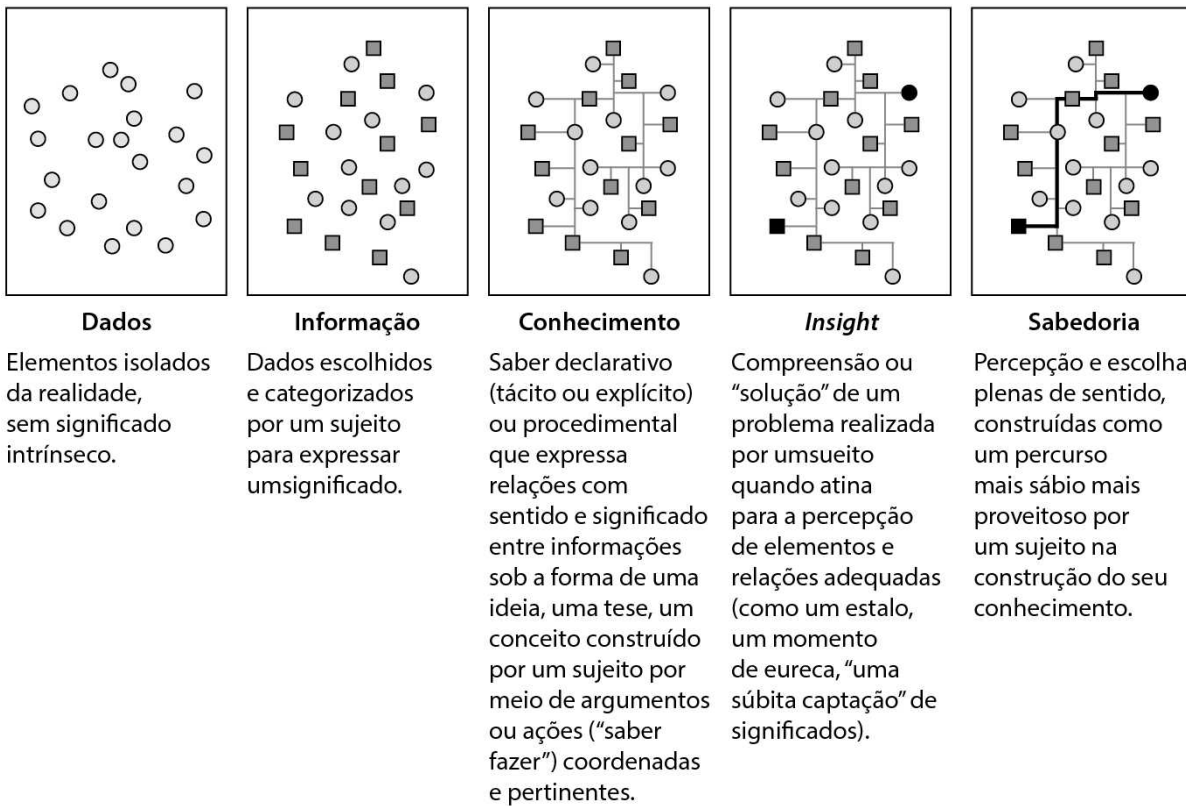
Dados

Elementos isolados da realidade, sem significado intrínseco.

Informação

Dados escolhidos e categorizados por um sujeito para expressar umsignificado.

Conhecimento

Saber declarativo (tácito ou explícito) ou procedimental que expressa relações com sentido e significado entre informações sob a forma de uma ideia, uma tese, um conceito construído por um sujeito por meio de argumentos ou ações ("saber fazer") coordenadas e pertinentes.

*Insight*

Compreensão ou "solução" de um problema realizada por umsueito quando atina para a percepção de elementos e relações adequadas (como um estalo, um momento de eureca, "uma súbita captação" de significados).

Sabedoria

Percepção e escolha plenas de sentido, construídas como um percurso mais sábio mais proveitoso por um sujeito na construção do seu conhecimento.